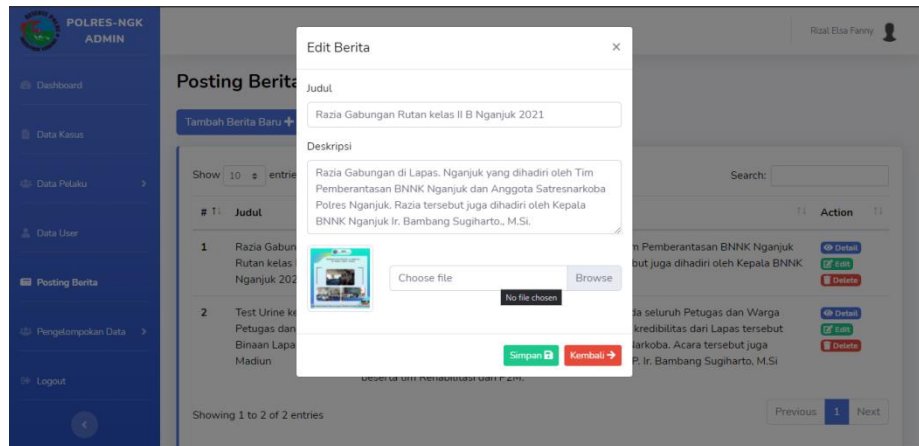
POLRES-NGK ADMIN

Dashboard

Data Kasus

Data Pelaku

Data User

Posting Berita

Pengelompokan Data

Logout

Rizal Elsa Fanny

Posting Berita

Tambah Berita Baru

Show 10 entries

Search:

| # | Judul | | Action |
|---|---|---|---|
| 1 | Razia Gabun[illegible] Rutan kelas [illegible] Nganjuk 202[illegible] | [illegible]m Pemberantasan BNNK Nganjuk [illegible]but juga dihadiri oleh Kepala BNNK | Detail Edit Delete |
| 2 | Test Urine ke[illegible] Petugas dan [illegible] Binaan Lapa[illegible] Madiun | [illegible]da seluruh Petugas dan Warga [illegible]kredibilitas dari Lapas tersebut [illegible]larkoba. Acara tersebut juga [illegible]P. Ir. Bambang Sugiharto, M.Si beserta tim Rehabilitasi dan P2M. | Detail Edit Delete |

Showing 1 to 2 of 2 entries

Previous 1 Next

Edit Berita

×

Judul

Razia Gabungan Rutan kelas II B Nganjuk 2021

Deskripsi

Razia Gabungan di Lapas. Nganjuk yang dihadiri oleh Tim Pemberantasan BNNK Nganjuk dan Anggota Satresnarkoba Polres Nganjuk. Razia tersebut juga dihadiri oleh Kepala BNNK Nganjuk Ir. Bambang Sugiharto., M.Si.

Choose file

Browse

No file chosen

Simpan

Kembali